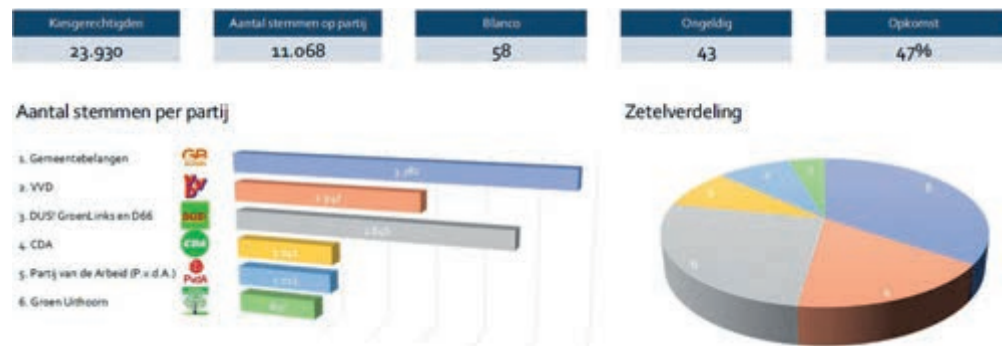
| Kiesgerechtigden | Aantal stemmen op partij | Blanco | Ongeldig | Opkomst |
|---|---|---|---|---|
| 23.930 | 11.068 | 58 | 43 | 47% |

Aantal stemmen per partij

1. Gemeentebelangen
GB
2. VVD
3. DUS! GroenLinks en D66
DUS!
4. CDA
CDA
5. Partij van de Arbeid (P.v.d.A.)
PvdA
6. Groen Uithoorn

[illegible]
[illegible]
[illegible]
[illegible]
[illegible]
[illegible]

Zetelverdeling

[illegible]
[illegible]
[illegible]
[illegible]
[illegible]
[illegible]